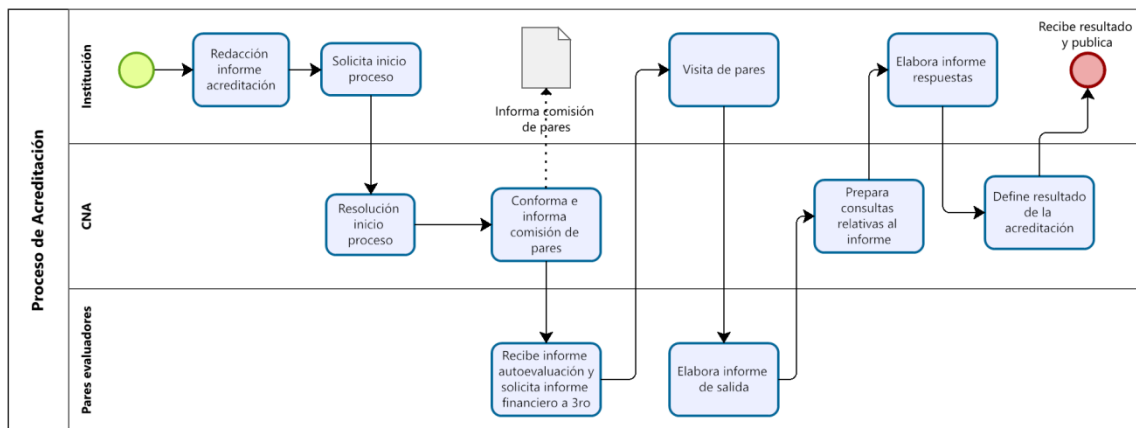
Proceso de Acreditación

Institución

Redacción informe acreditación

Solicita inicio proceso

Informa comisión de pares

Visita de pares

Elabora informe respuestas

Recibe resultado y publica

CNA

Resolución inicio proceso

Conforma e informa comisión de pares

Prepara consultas relativas al informe

Define resultado de la acreditación

Pares evaluadores

Recibe informe autoevaluación y solicita informe financiero a 3ro

Elabora informe de salida